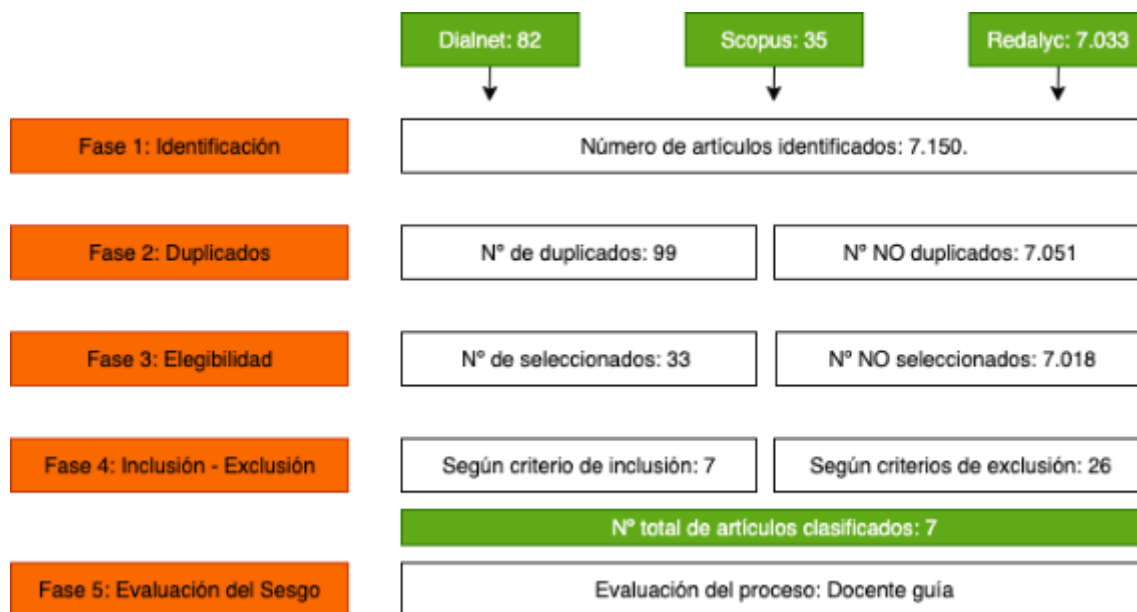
Dialnet: 82

Scopus: 35

Redalyc: 7.033

Fase 1: Identificación

Número de artículos identificados: 7.150.

Fase 2: Duplicados

Nº de duplicados: 99

Nº NO duplicados: 7.051

Fase 3: Elegibilidad

Nº de seleccionados: 33

Nº NO seleccionados: 7.018

Fase 4: Inclusión - Exclusión

Según criterio de inclusión: 7

Según criterios de exclusión: 26

Nº total de artículos clasificados: 7

Fase 5: Evaluación del Sesgo

Evaluación del proceso: Docente guía